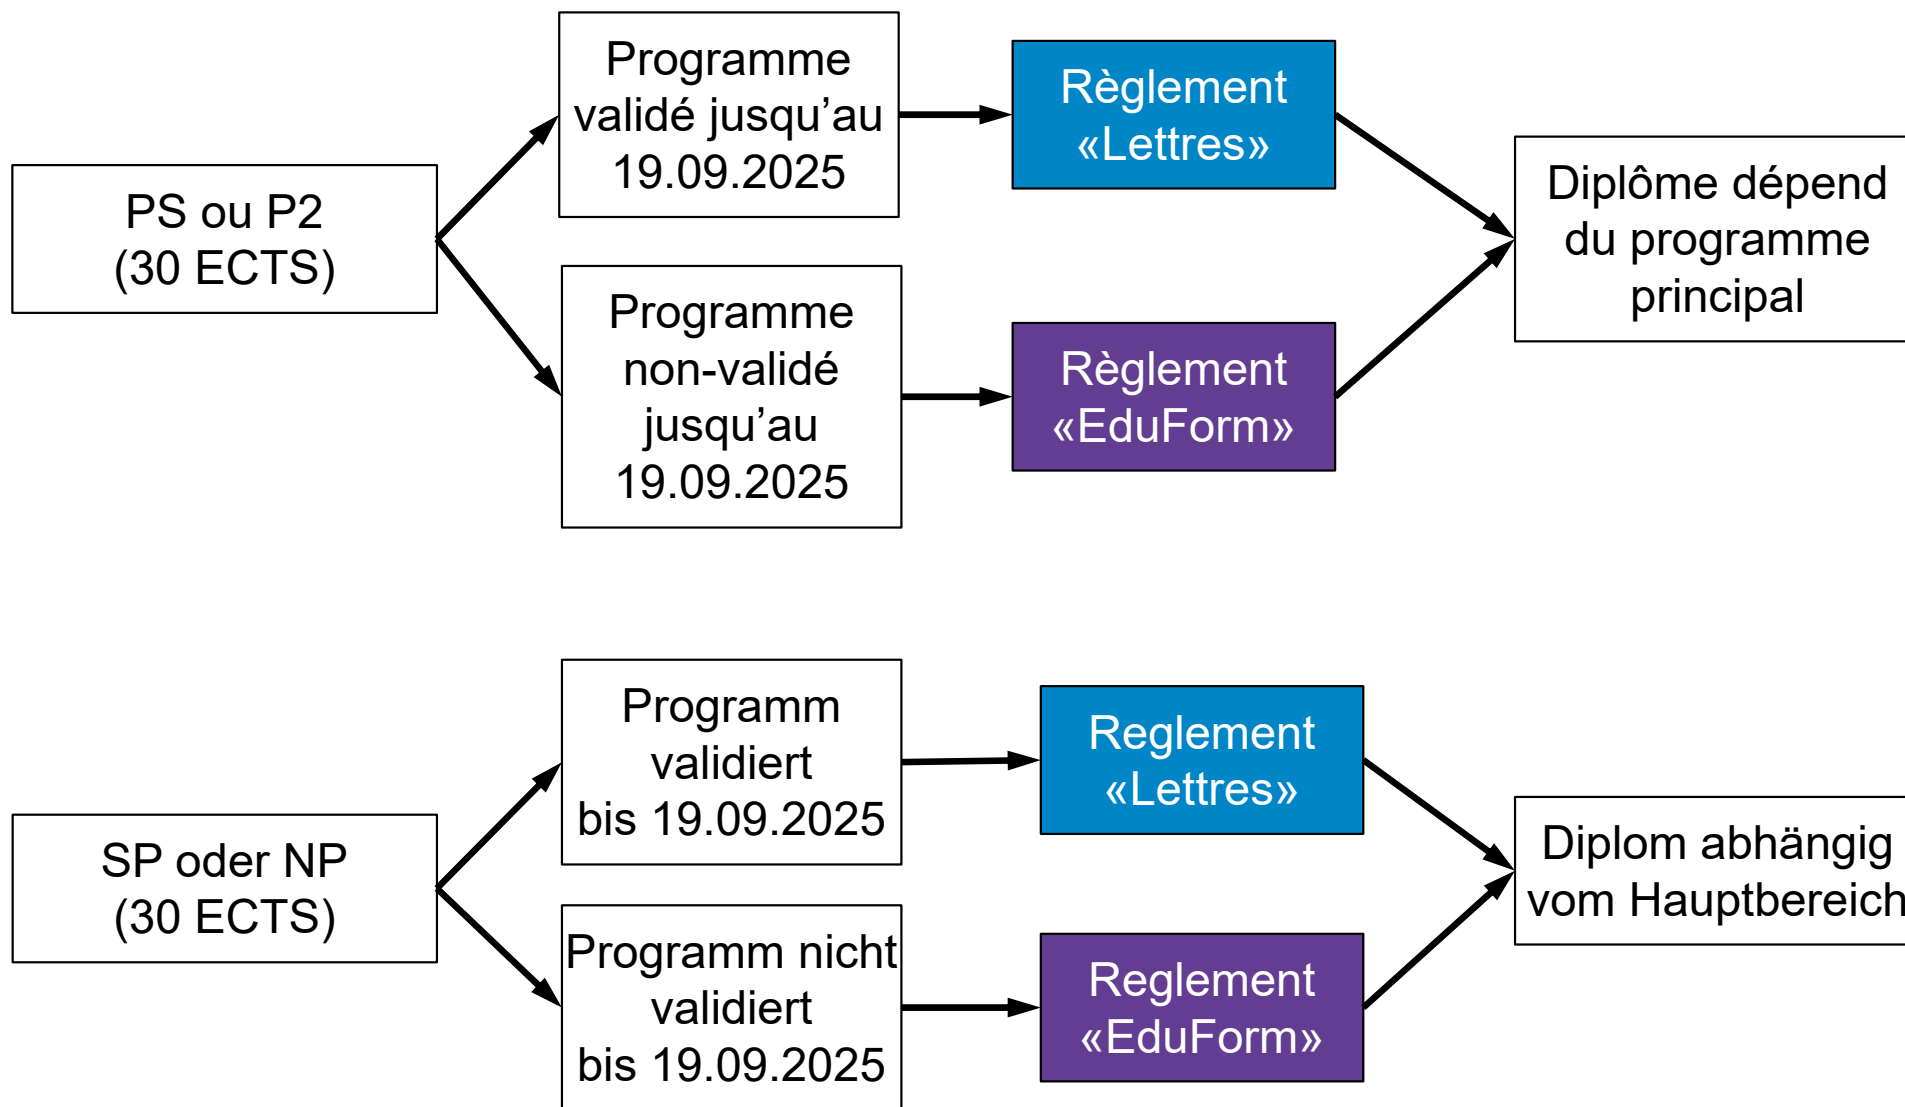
PS ou P2
(30 ECTS)

Programme validé jusqu’au 19.09.2025

Règlement «Lettres»

Programme non-validé jusqu’au 19.09.2025

Règlement «EduForm»

Diplôme dépend du programme principal

SP oder NP
(30 ECTS)

Programm validiert bis 19.09.2025

Reglement «Lettres»

Programm nicht validiert bis 19.09.2025

Reglement «EduForm»

Diplom abhängig vom Hauptbereich